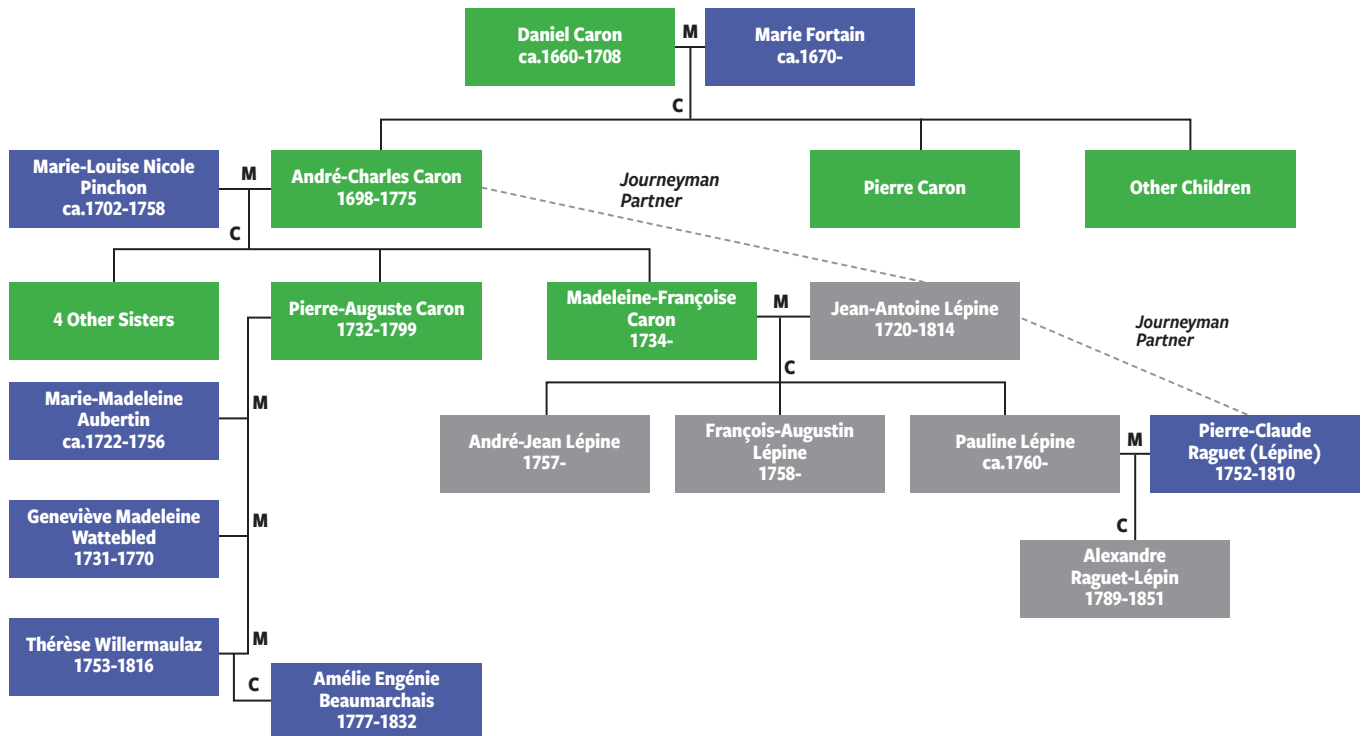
Daniel Caron
ca.1660-1708

M

Marie Fortain
ca.1670-

C

Marie-Louise Nicole Pinchon
ca.1702-1758

M

André-Charles Caron
1698-1775

Journeyman Partner

Pierre Caron

Other Children

C

4 Other Sisters

Pierre-Auguste Caron
1732-1799

Madeleine-Françoise Caron
1734-

M

Jean-Antoine Lépine
1720-1814

Journeyman Partner

Marie-Madeleine Aubertin
ca.1722-1756

M

C

André-Jean Lépine
1757-

François-Augustin Lépine
1758-

Pauline Lépine
ca.1760-

M

Pierre-Claude Raguet (Lépine)
1752-1810

Geneviève Madeleine Wattebled
1731-1770

M

C

Alexandre Raguet-Lépin
1789-1851

Thérèse Willermaulaz
1753-1816

M

C

Amélie Engénie Beaumarchais
1777-1832